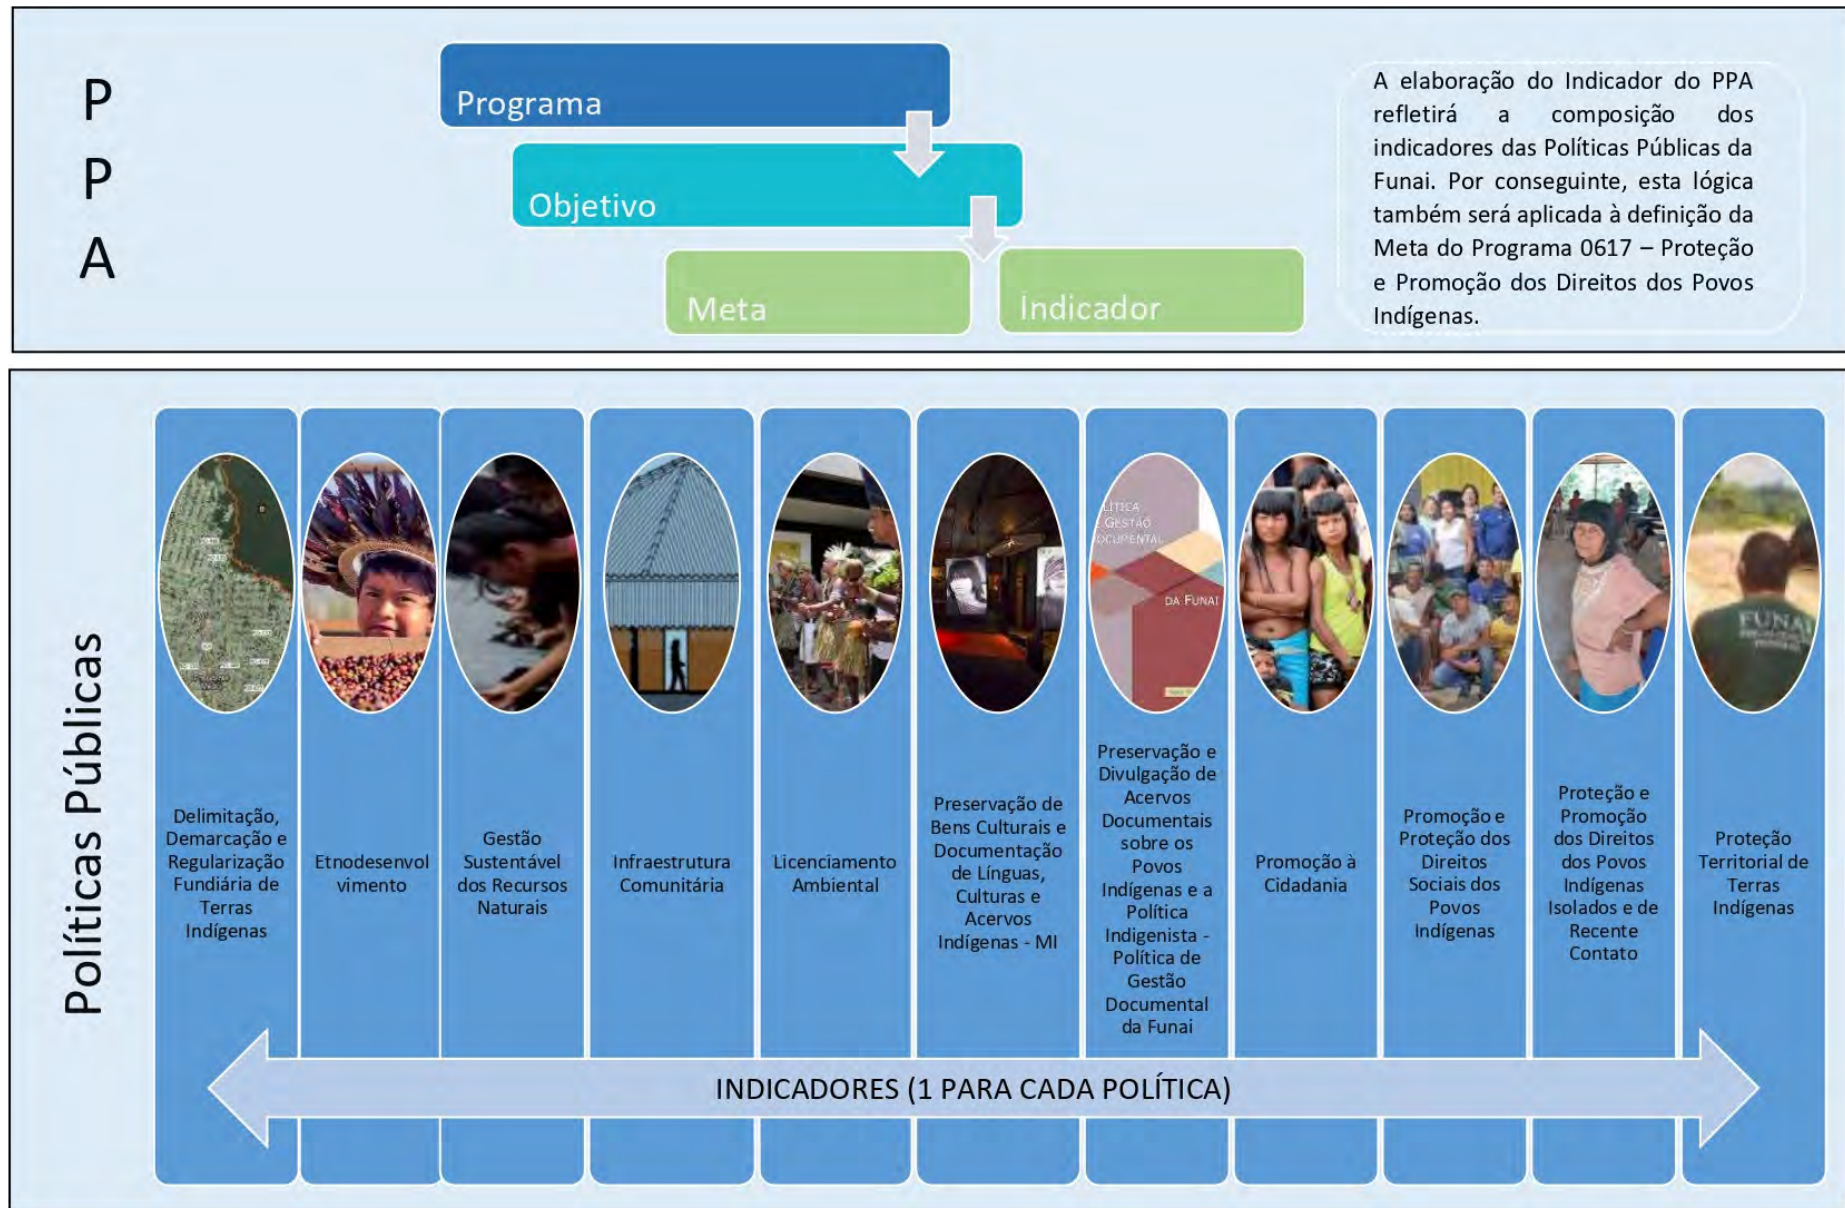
P
P
A

Programa

Objetivo

Meta

Indicador

A elaboração do Indicador do PPA refletirá a composição dos indicadores das Políticas Públicas da Funai. Por conseguinte, esta lógica também será aplicada à definição da Meta do Programa 0617 – Proteção e Promoção dos Direitos dos Povos Indígenas.

Políticas Públicas

Delimitação, Demarcação e Regularização Fundiária de Terras Indígenas

Etnodesenvolvimento

Gestão Sustentável dos Recursos Naturais

Infraestrutura Comunitária

Licenciamento Ambiental

Preservação de Bens Culturais e Documentação de Línguas, Culturas e Acervos Indígenas - MI

LÍTICA GESTÃO OCUMENTAL DA FUNAI

Preservação e Divulgação de Acervos Documentais sobre os Povos Indígenas e a Política Indigenista - Política de Gestão Documental da Funai

Promoção à Cidadania

Promoção e Proteção dos Direitos Sociais dos Povos Indígenas

Proteção e Promoção dos Direitos dos Povos Indígenas Isolados e de Recente Contato

FUNAI

Proteção Territorial de Terras Indígenas

INDICADORES (1 PARA CADA POLÍTICA)